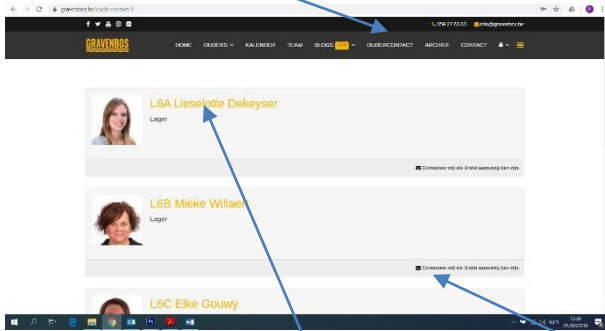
gravenbos.be/oudercontact-1

059 27 63 63 info@gravenbos.be

GRAVENBOS

HOME OUDERS KALENDER TEAM BLOGS NEW OUDERCONTACT ARCHIEF CONTACT

L6A Lieselotte Dekeyser

Lager

Contacteer mij als ik niet aanwezig ben zijn.

L6B Mieke Willaert

Lager

Contacteer mij als ik niet aanwezig ben zijn.

L6C Elke Gouwy

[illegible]